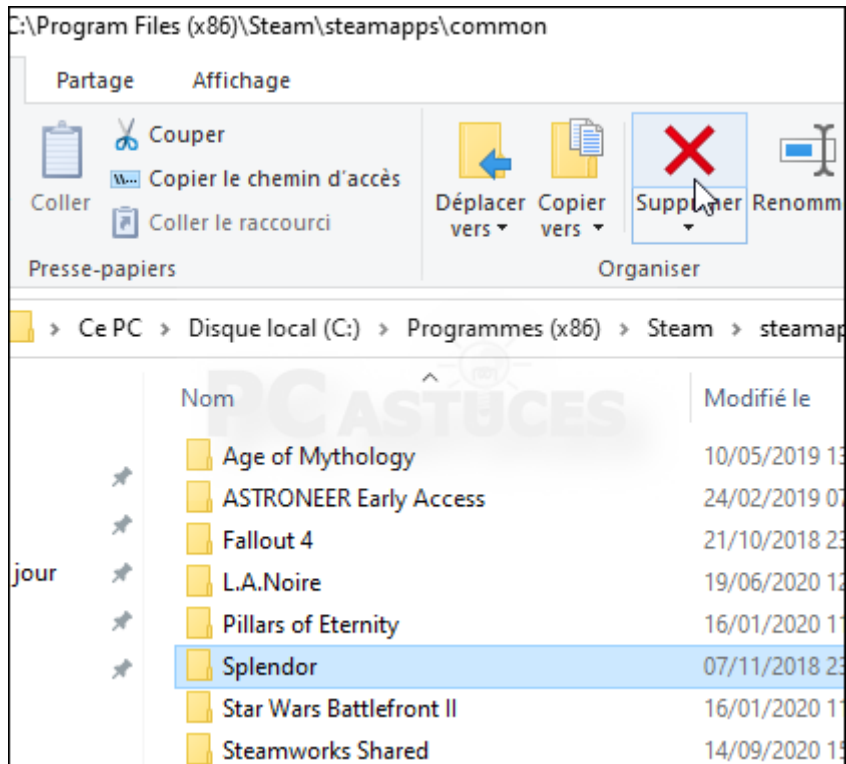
C:\Program Files (x86)\Steam\steamapps\common

Partage Affichage

Coller
Couper
Copier le chemin d'accès
Coller le raccourci
Presse-papiers

Déplacer vers
Copier vers
Supprimer
Renomm
Organiser

Ce PC > Disque local (C:) > Programmes (x86) > Steam > steamap

PC ASTUCES

| Nom | Modifié le |
|---|---|
| Age of Mythology | 10/05/2019 1 |
| ASTRONEER Early Access | 24/02/2019 0 |
| Fallout 4 | 21/10/2018 2 |
| L.A.Noire | 19/06/2020 1 |
| Pillars of Eternity | 16/01/2020 1 |
| Splendor | 07/11/2018 2 |
| Star Wars Battlefront II | 16/01/2020 1 |
| Steamworks Shared | 14/09/2020 1 |

jour